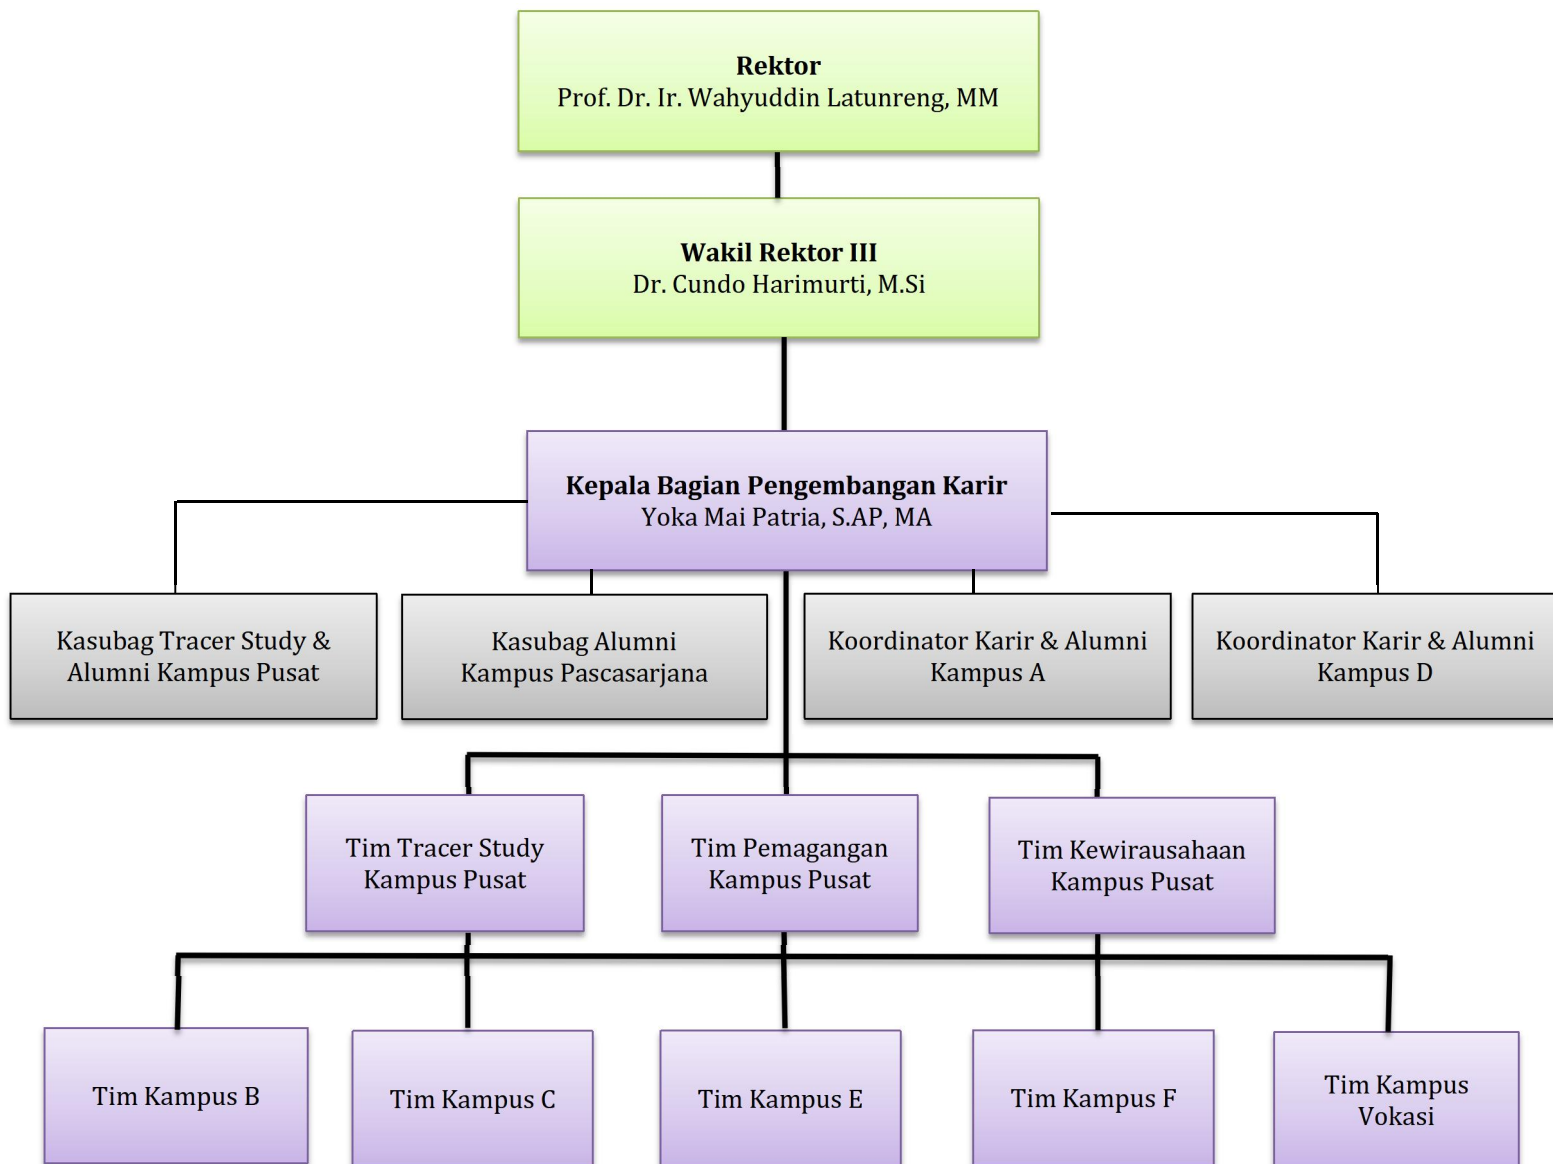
Rektor
Prof. Dr. Ir. Wahyuddin Latunreng, MM

Wakil Rektor III
Dr. Cundo Harimurti, M.Si

Kepala Bagian Pengembangan Karir
Yoka Mai Patria, S.AP, MA

Kasubag Tracer Study & Alumni Kampus Pusat

Kasubag Alumni Kampus Pascasarjana

Koordinator Karir & Alumni Kampus A

Koordinator Karir & Alumni Kampus D

Tim Tracer Study Kampus Pusat

Tim Pemagangan Kampus Pusat

Tim Kewirausahaan Kampus Pusat

Tim Kampus B

Tim Kampus C

Tim Kampus E

Tim Kampus F

Tim Kampus Vokasi